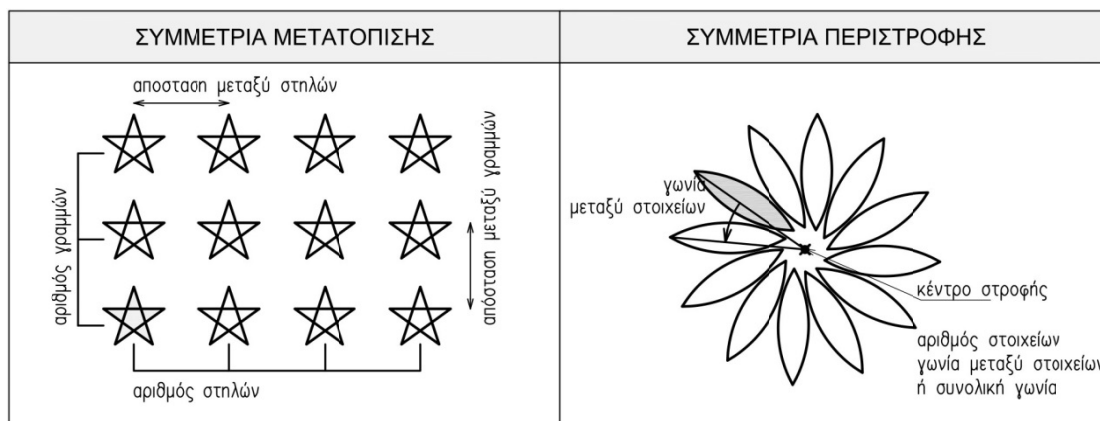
| ΣΥΜΜΕΤΡΙΑ ΜΕΤΑΤΟΠΙΣΗΣ | ΣΥΜΜΕΤΡΙΑ ΠΕΡΙΣΤΡΟΦΗΣ |
|---|---|
| αποσταση μεταξύ στηλών<br>απόσταση μεταξύ γραμμών<br>αριθμός γραμμών<br>αριθμός στηλών | γωνία μεταξύ στοιχείων<br>κέντρο στροφής<br>αριθμός στοιχείων<br>γωνία μεταξύ στοιχείω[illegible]<br>ή συνολική γωνία |